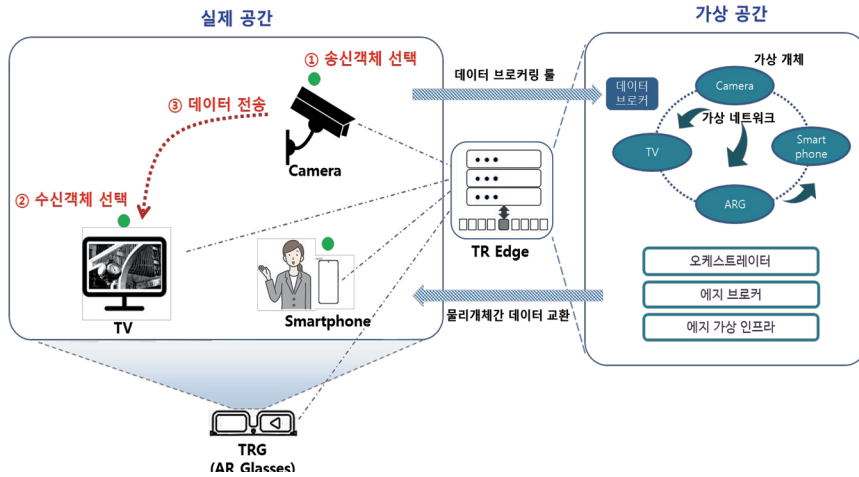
실제 공간

① 송신객체 선택

③ 데이터 전송

Camera

② 수신객체 선택

TV

Smartphone

TRG
(AR Glasses)

데이터 브로커링 룰

TR Edge

물리개체간 데이터 교환

가상 공간

데이터 브로커

가상 개체

Camera

가상 네트워크

TV

Smart phone

ARG

오케스트레이터

에지 브로커

에지 가상 인프라